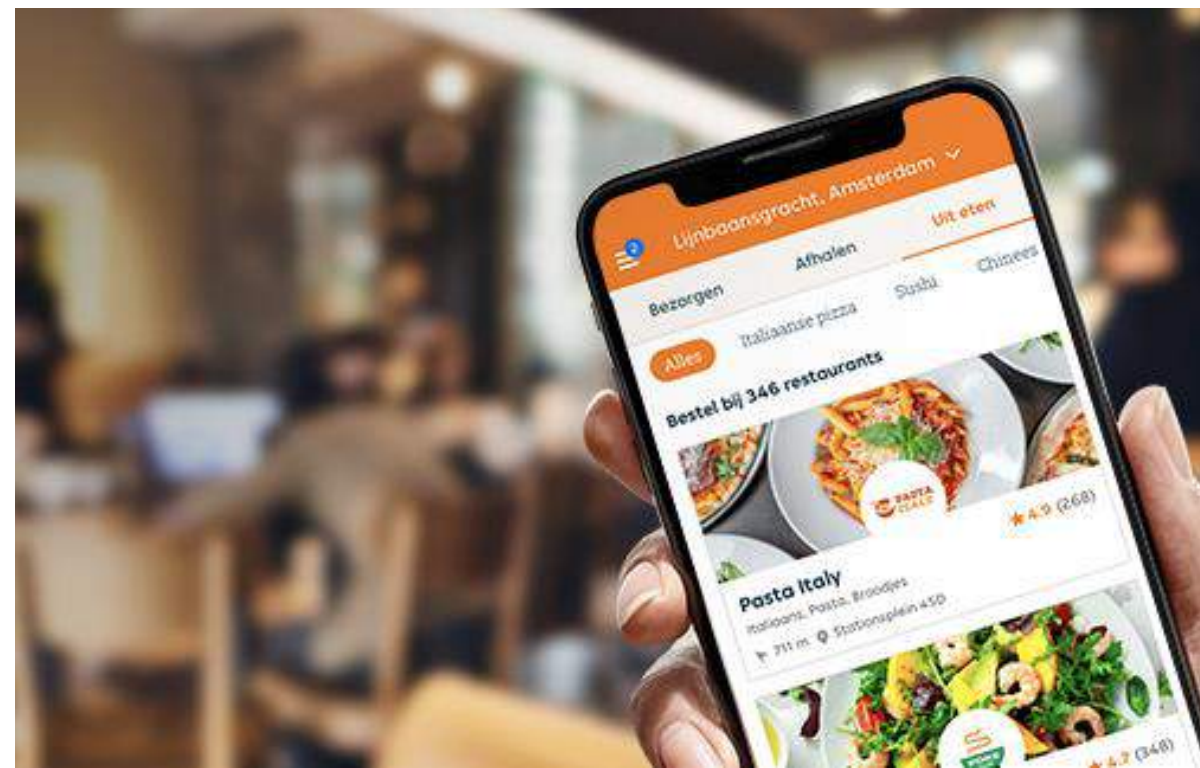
2

Lijnbaansgracht, Amsterdam

Bezorgen

Afhalen

Uit eten

Alles

Italiaanse pizza

Sushi

Chinees

Bestel bij 346 restaurants

PASTA ITALY

★ 4.9 (268)

Pasta Italy

Italiaans, Pasta, Broodjes

711 m

Stationsplein 45D

★ 4.7 (348)